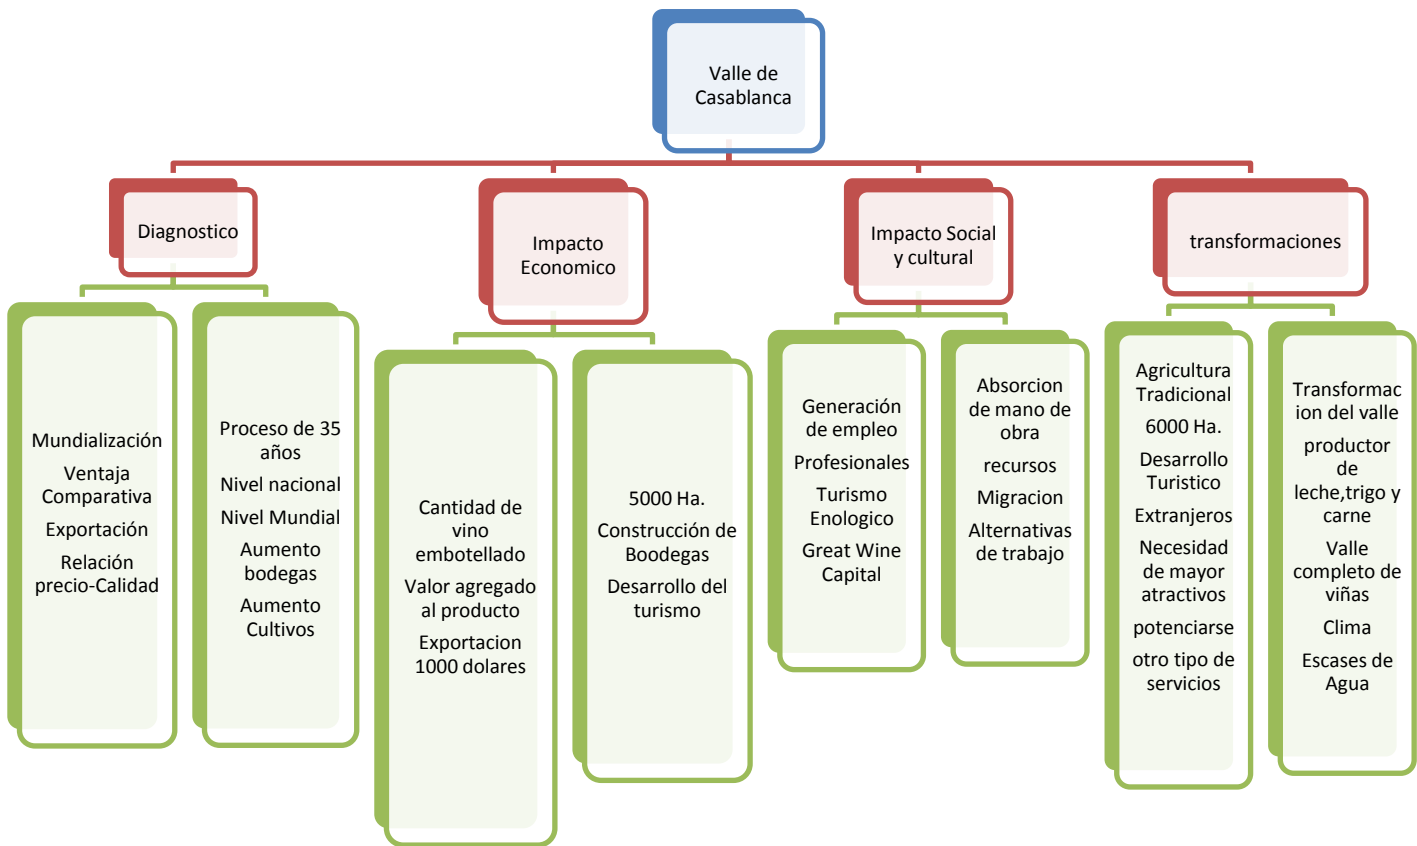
Valle de Casablanca

Diagnostico

Mundialización
Ventaja Comparativa
Exportación
Relación precio-Calidad

Proceso de 35 años
Nivel nacional
Nivel Mundial
Aumento bodegas
Aumento Cultivos

Impacto Economico

Cantidad de vino embotellado
Valor agregado al producto
Exportacion 1000 dolares

5000 Ha.
Construcción de Boodegas
Desarrollo del turismo

Impacto Social y cultural

Generación de empleo
Profesionales
Turismo Enologico
Great Wine Capital

Absorcion de mano de obra
recursos
Migracion
Alternativas de trabajo

transformaciones

Agricultura Tradicional
6000 Ha.
Desarrollo Turistico
Extranjeros
Necesidad de mayor atractivos
potenciarse
otro tipo de servicios

Transformacion del valle
productor de leche,trigo y carne
Valle completo de viñas
Clima
Escases de Agua